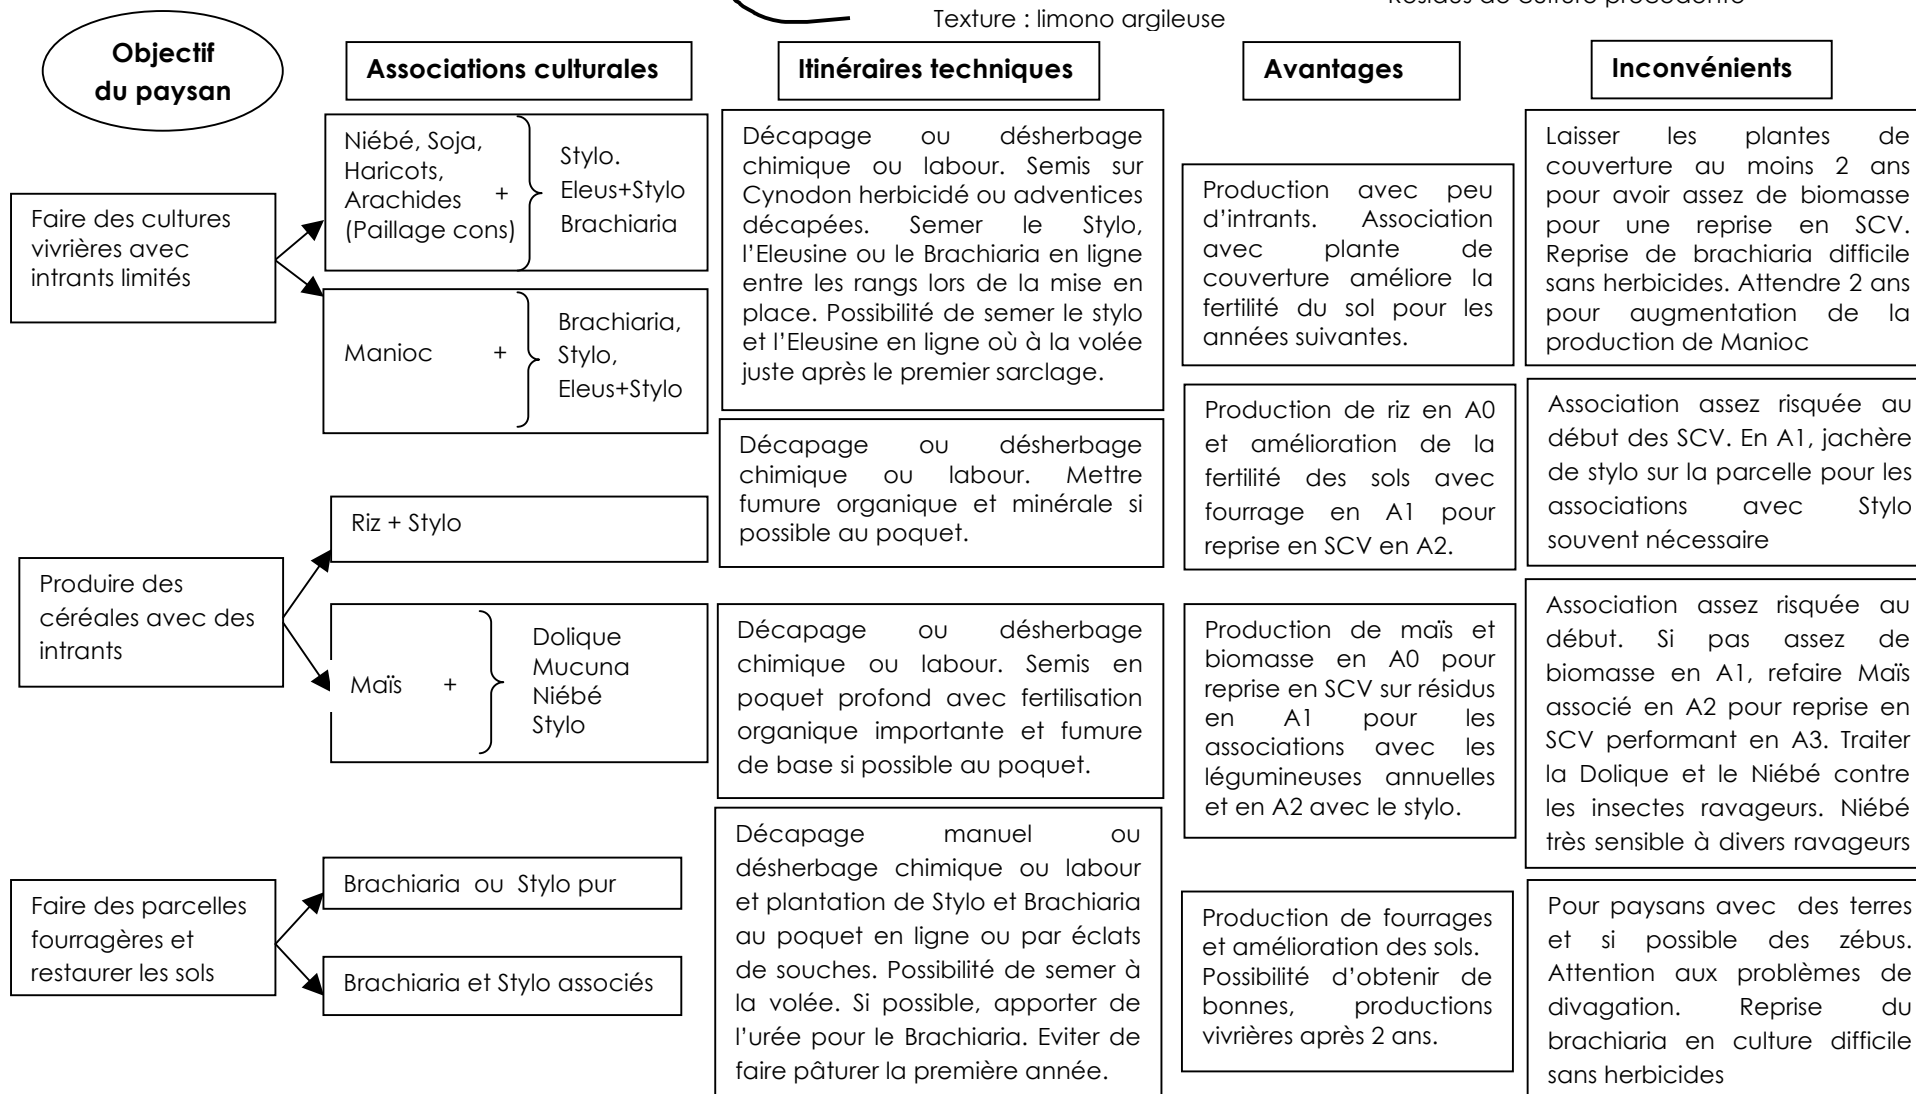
Texture : limono argileuse

Résidus de culture précédente

Objectif du paysan

Associations culturales

Itinéraires techniques

Avantages

Inconvénients

Faire des cultures vivrières avec intrants limités

Niébé, Soja, Haricots, Arachides (Paillage cons) + Stylo. Eleus+Stylo Brachiaria

Décapage ou désherbage chimique ou labour. Semis sur Cynodon herbicidé ou adventices décapées. Semer le Stylo, l'Eleusine ou le Brachiaria en ligne entre les rangs lors de la mise en place. Possibilité de semer le stylo et l'Eleusine en ligne où à la volée juste après le premier sarclage.

Production avec peu d'intrants. Association avec plante de couverture améliore la fertilité du sol pour les années suivantes.

Laisser les plantes de couverture au moins 2 ans pour avoir assez de biomasse pour une reprise en SCV. Reprise de brachiaria difficile sans herbicides. Attendre 2 ans pour augmentation de la production de Manioc

Manioc + Brachiaria, Stylo, Eleus+Stylo

Produire des céréales avec des intrants

Riz + Stylo

Décapage ou désherbage chimique ou labour. Mettre fumure organique et minérale si possible au poquet.

Production de riz en A0 et amélioration de la fertilité des sols avec fourrage en A1 pour reprise en SCV en A2.

Association assez risquée au début des SCV. En A1, jachère de stylo sur la parcelle pour les associations avec Stylo souvent nécessaire

Maïs + Dolique Mucuna Niébé Stylo

Décapage ou désherbage chimique ou labour. Semis en poquet profond avec fertilisation organique importante et fumure de base si possible au poquet.

Production de maïs et biomasse en A0 pour reprise en SCV sur résidus en A1 pour les associations avec les légumineuses annuelles et en A2 avec le stylo.

Association assez risquée au début. Si pas assez de biomasse en A1, refaire Maïs associé en A2 pour reprise en SCV performant en A3. Traiter la Dolique et le Niébé contre les insectes ravageurs. Niébé très sensible à divers ravageurs

Faire des parcelles fourragères et restaurer les sols

Brachiaria ou Stylo pur

Brachiaria et Stylo associés

Décapage manuel ou désherbage chimique ou labour et plantation de Stylo et Brachiaria au poquet en ligne ou par éclats de souches. Possibilité de semer à la volée. Si possible, apporter de l'urée pour le Brachiaria. Eviter de faire pâturer la première année.

Production de fourrages et amélioration des sols. Possibilité d'obtenir de bonnes, productions vivrières après 2 ans.

Pour paysans avec des terres et si possible des zébus. Attention aux problèmes de divagation. Reprise du brachiaria en culture difficile sans herbicides